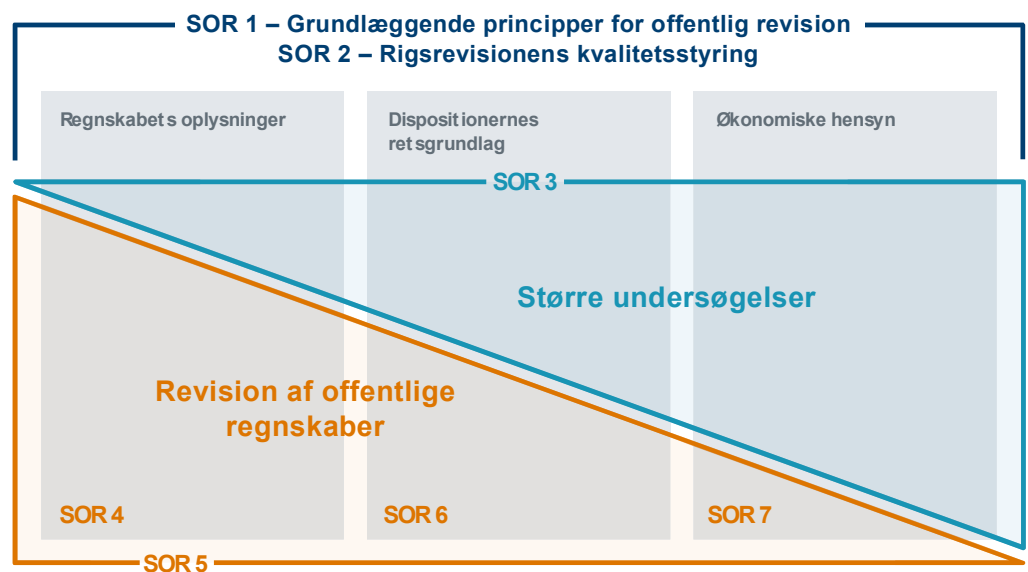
SOR 1 – Grundlæggende principper for offentlig revision
SOR 2 – Rigsrevisionens kvalitetsstyring

Regnskabets oplysninger

Dispositionernes retsgrundlag

Økonomiske hensyn

SOR 3

Større undersøgelser

Revision af offentlige regnskaber

SOR 4

SOR 6

SOR 7

SOR 5